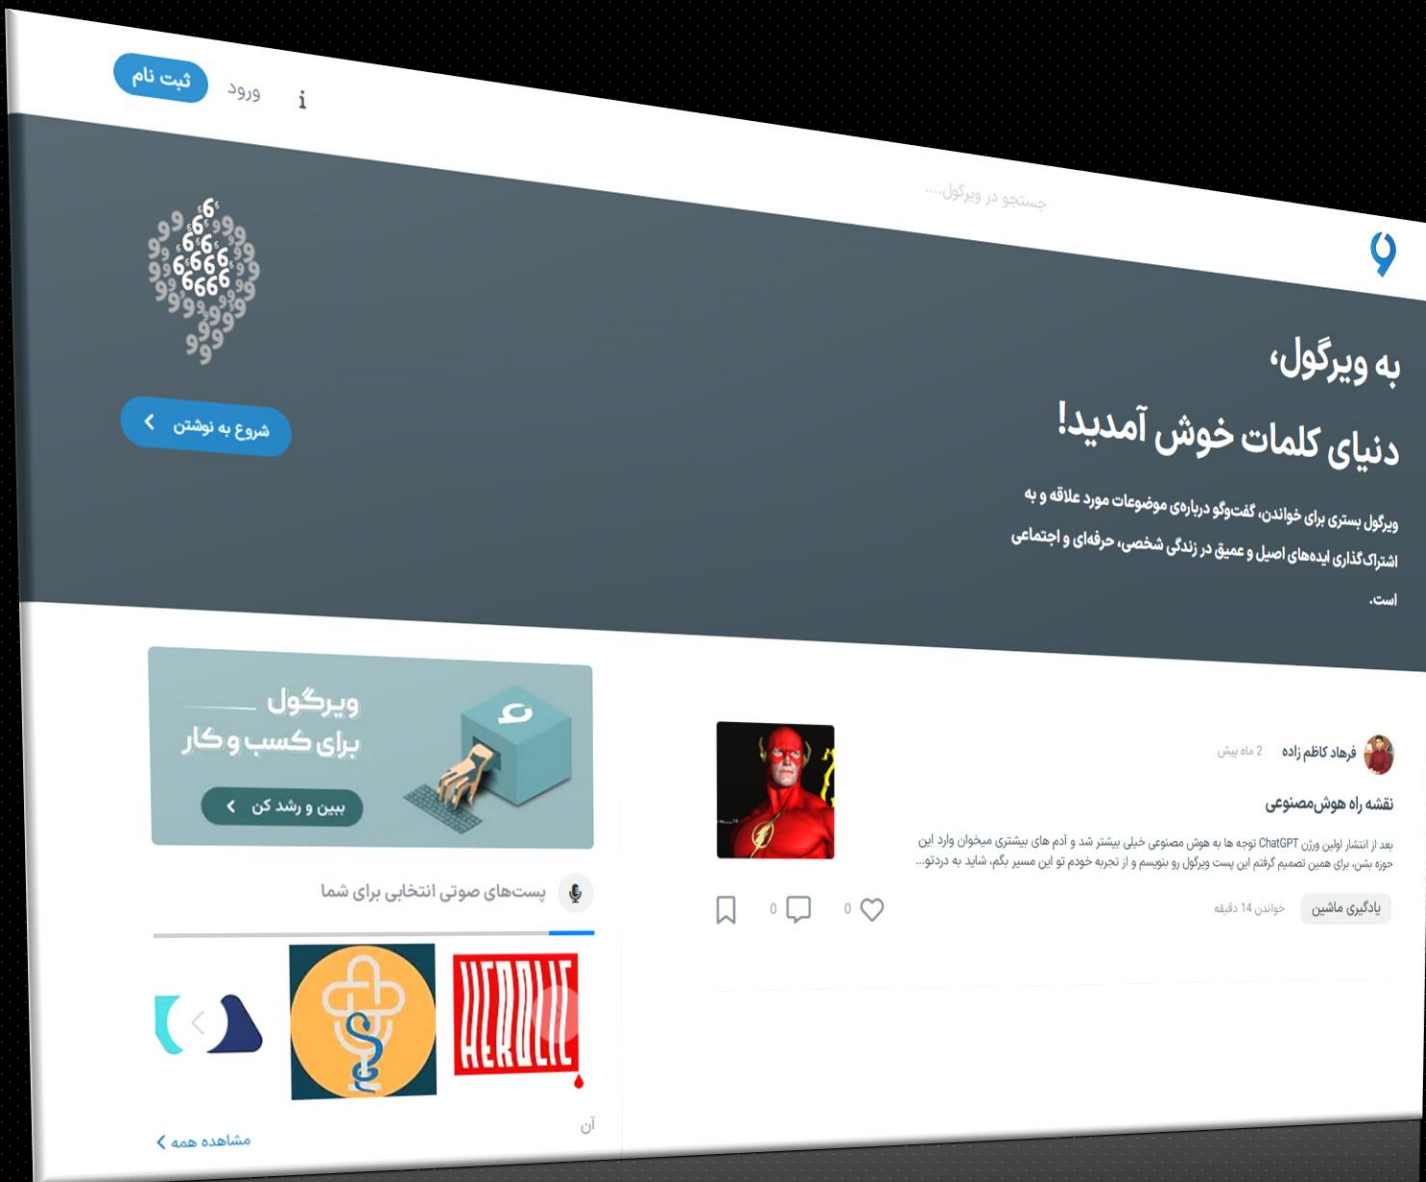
ثبت نام
ورود
i

جستجو در ویرگول...

به ویرگول،
دنیای کلمات خوش آمدید!

ویرگول بستری برای خواندن، گفت‌وگو درباره‌ی موضوعات مورد علاقه و به اشتراک‌گذاری ایده‌های اصیل و عمیق در زندگی شخصی، حرفه‌ای و اجتماعی است.

شروع به نوشتن

فرهاد کاظم زاده 2 ماه پیش

نقشه راه هوش‌مصنوعی

بعد از انتشار اولین ورژن ChatGPT توجه ها به هوش مصنوعی خیلی بیشتر شد و آدم های بیشتری میخوان وارد این حوزه بشن، برای همین تصمیم گرفتم این پست ویرگول رو بنویسم و از تجربه خودم تو این مسیر بگم، شاید به دردتو...

یادگیری ماشین خواندن 14 دقیقه
0
0

ویرگول
برای کسب و کار
ببین و رشد کن

پست‌های صوتی انتخابی برای شما

HEROLIC

آن

مشاهده همه